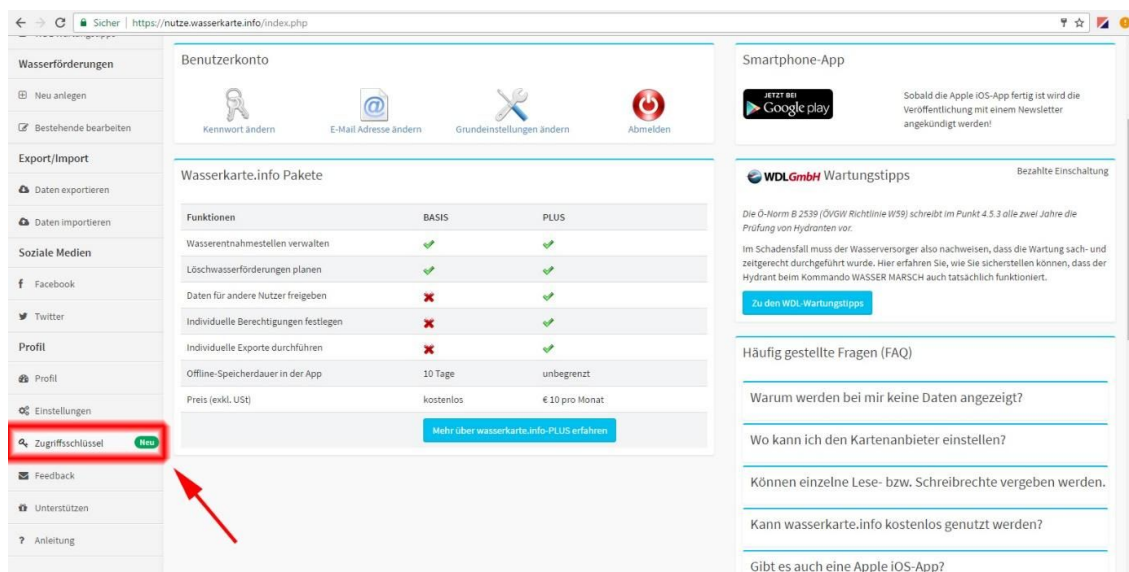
Sicher | https://nutze.wasserkarte.info/index.php

Wasserförderungen
Neu anlegen
Bestehende bearbeiten
Export/Import
Daten exportieren
Daten importieren
Soziale Medien
Facebook
Twitter
Profil
Profil
Einstellungen
Zugriffsschlüssel Neu
Feedback
Unterstützen
Anleitung

Benutzerkonto
Kennwort ändern
E-Mail Adresse ändern
Grundeinstellungen ändern
Abmelden

Wasserkarte.info Pakete

| Funktionen | BASIS | PLUS |
|---|---|---|
| Wasserentnahmestellen verwalten | ✓ | ✓ |
| Löschwasserförderungen planen | ✓ | ✓ |
| Daten für andere Nutzer freigeben | ✗ | ✓ |
| Individuelle Berechtigungen festlegen | ✗ | ✓ |
| Individuelle Exporte durchführen | ✗ | ✓ |
| Offline-Speicherdauer in der App | 10 Tage | unbegrenzt |
| Preis (exkl. USt) | kostenlos | € 10 pro Monat |

Mehr über wasserkarte.info-PLUS erfahren

Smartphone-App
JETZT BEI Google play
Sobald die Apple iOS-App fertig ist wird die Veröffentlichung mit einem Newsletter angekündigt werden!

WDL GmbH Wartungstipps
Bezahlte Einschaltung
Die Ö-Norm B 2539 (ÖVGW Richtlinie W59) schreibt im Punkt 4.5.3 alle zwei Jahre die Prüfung von Hydranten vor.
Im Schadensfall muss der Wasserversorger also nachweisen, dass die Wartung sach- und zeitgerecht durchgeführt wurde. Hier erfahren Sie, wie Sie sicherstellen können, dass der Hydrant beim Kommando WASSER MARSCH auch tatsächlich funktioniert.
Zu den WDL-Wartungstipps

Häufig gestellte Fragen (FAQ)
Warum werden bei mir keine Daten angezeigt?
Wo kann ich den Kartenanbieter einstellen?
Können einzelne Lese- bzw. Schreibrechte vergeben werden.
Kann wasserkarte.info kostenlos genutzt werden?
Gibt es auch eine Apple iOS-App?